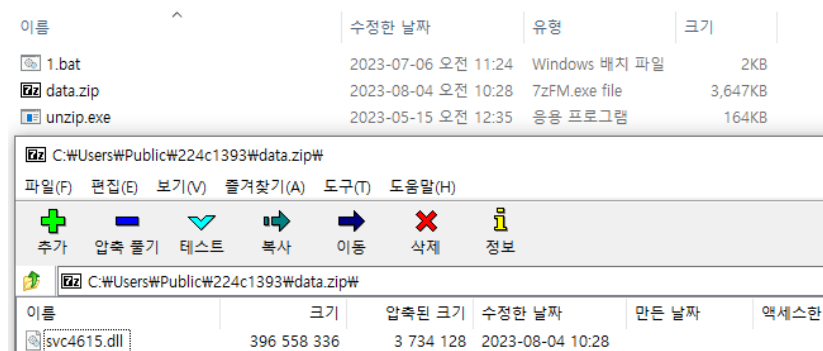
| 이름 | 수정한 날짜 | 유형 | 크기 |
|---|---|---|---|
| 1.bat | 2023-07-06 오전 11:24 | Windows 배치 파일 | 2KB |
| data.zip | 2023-08-04 오전 10:28 | 7zFM.exe file | 3,647KB |
| unzip.exe | 2023-05-15 오전 12:35 | 응용 프로그램 | 164KB |

C:₩Users₩Public₩224c1393₩data.zip₩

파일(F) 편집(E) 보기(V) 즐겨찾기(A) 도구(T) 도움말(H)

추가 압축 풀기 테스트 복사 이동 삭제 정보

C:₩Users₩Public₩224c1393₩data.zip₩

| 이름 | 크기 | 압축된 크기 | 수정한 날짜 | 만든 날짜 | 액세스한 |
|---|---|---|---|---|---|
| svc4615.dll | 396 558 336 | 3 734 128 | 2023-08-04 10:28 | | |